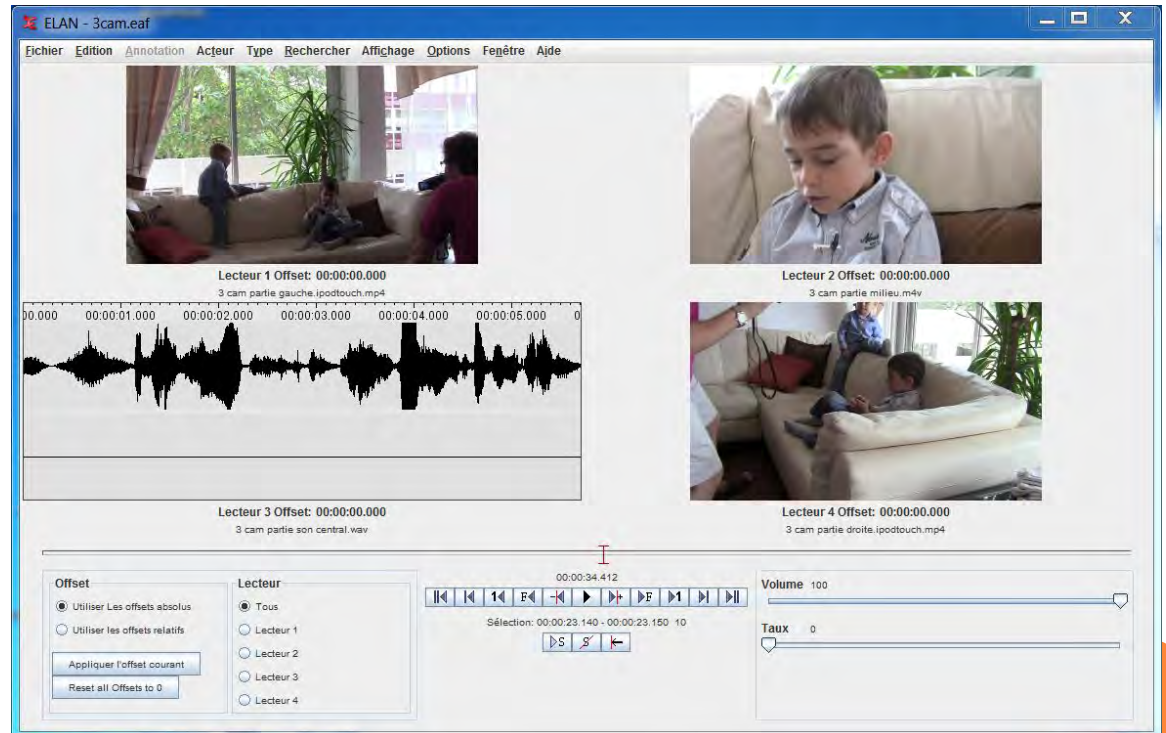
ELAN - 3cam.eaf

Fichier Edition Annotation Acteur Type Rechercher Affichage Options Fenêtre Aide

Lecteur 1 Offset: 00:00:00.000
3 cam partie gauche.ipodtouch.mp4

Lecteur 2 Offset: 00:00:00.000
3 cam partie milieu.m4v

00.000 00:00:01.000 00:00:02.000 00:00:03.000 00:00:04.000 00:00:05.000 0

Lecteur 3 Offset: 00:00:00.000
3 cam partie son central.wav

Lecteur 4 Offset: 00:00:00.000
3 cam partie droite.ipodtouch.mp4

Offset
Utiliser Les offsets absolus
Utiliser les offsets relatifs
Appliquer l'offset courant
Reset all Offsets to 0

Lecteur
Tous
Lecteur 1
Lecteur 2
Lecteur 3
Lecteur 4

00:00:34.412
Sélection: 00:00:23.140 - 00:00:23.150 10

Volume 100
Taux 0